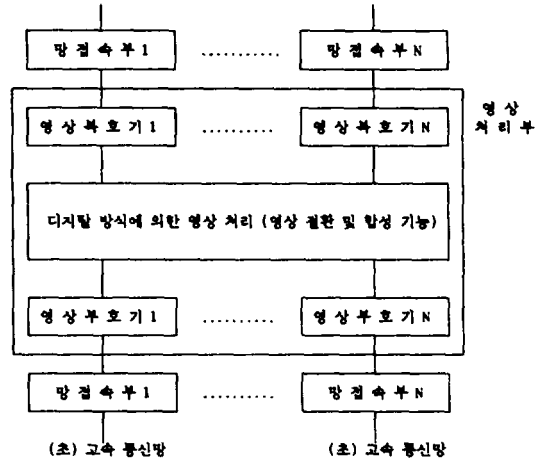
망 접 속 부 1 ........... 망 접 속 부 N

영상 처리부

영 상 복 호 기 1 ........... 영 상 복 호 기 N

디지탈 방식에 의한 영상 처리 (영상 절환 및 합성 기능)

영 상 부 호 기 1 ........... 영 상 부 호 기 N

망 접 속 부 1 ........... 망 접 속 부 N

(초) 고속 통신망

(초) 고속 통신망